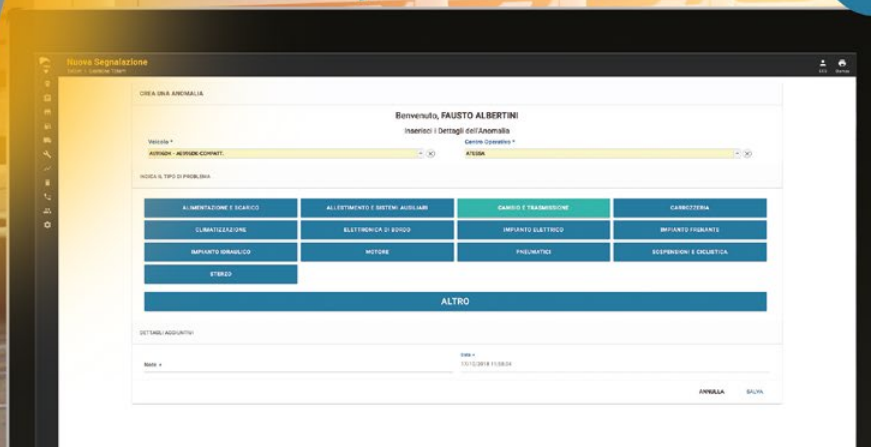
Nuova Segnalazione
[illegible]

CREA UNA ANOMALIA

Benvenuto, FAUSTO ALBERTINI

Inserisci i Dettagli dell'Anomalia

Veicolo *
AV916DH - AEV916DH-COMPATT.

Centro Operativo *
ATESSA

INDICA IL TIPO DI PROBLEMA

ALIMENTAZIONE E SCARICO
ALLESTIMENTO E SISTEMI AUSILIARI
CAMBIO E TRASMISSIONE
CARROZZERIA
CLIMATIZZAZIONE
ELETTRONICA DI BORDO
IMPIANTO ELETTRICO
IMPIANTO FRENANTE
IMPIANTO IDRAULICO
MOTORE
PNEUMATICI
SOSPENSIONI E CICLISTICA
STERZO

ALTRO

DETTAGLI AGGIUNTIVI

Note *

Data *
13/12/2018 11:58:24

ANNULLA
SALVA